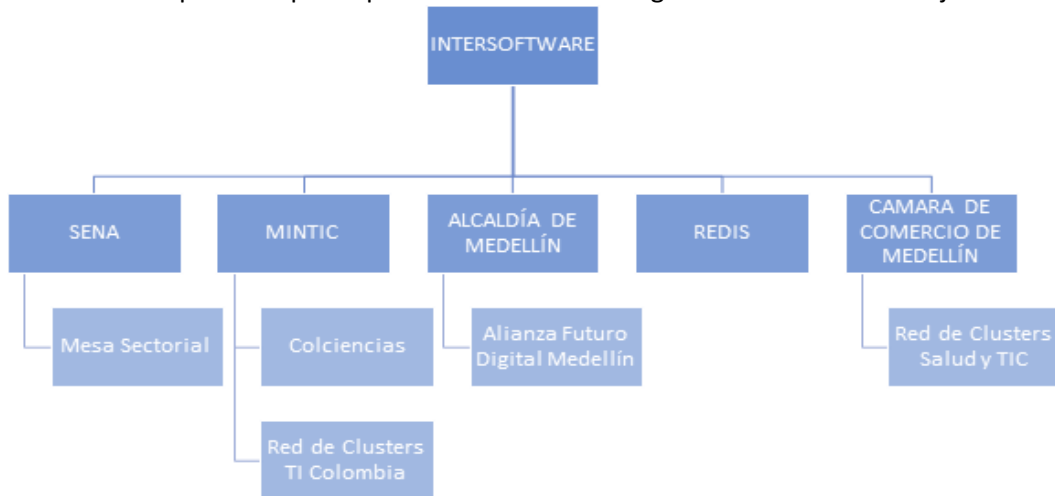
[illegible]

INTERSOFTWARE

SENA

Mesa Sectorial

MINTIC

Colciencias

Red de Clusters TI Colombia

ALCALDÍA DE MEDELLÍN

Alianza Futuro Digital Medellín

REDIS

CAMARA DE COMERCIO DE MEDELLÍN

Red de Clusters Salud y TIC